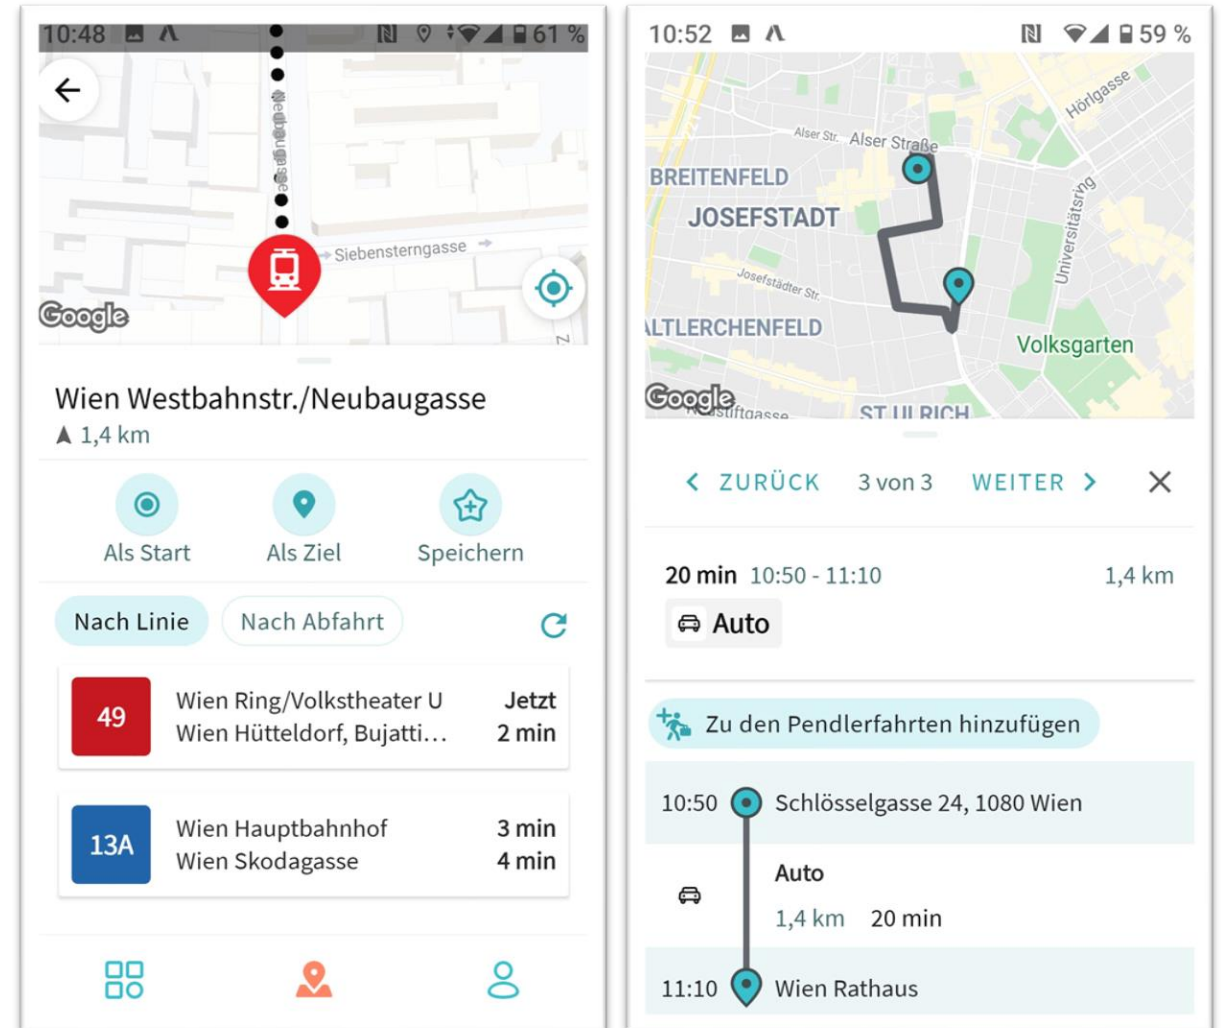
10:48 61 %

Neubaugasse

Siebensterngasse

Google

Wien Westbahnstr./Neubaugasse
1,4 km

Als Start
Als Ziel
Speichern

Nach Linie
Nach Abfahrt

| 49 | Wien Ring/Volkstheater U | Jetzt |
|---|---|---|
| | Wien Hütteldorf, Bujatti... | 2 min |
| 13A | Wien Hauptbahnhof | 3 min |
| | Wien Skodagasse | 4 min |

10:52 59 %

Alser Str. Alser Straße
Hörlgasse
BREITENFELD
JOSEFSTADT
Universitätsring
Josefstädter Str.
ALTLERCHENFELD
Volksgarten
Google
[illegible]stiftgasse
ST ULRICH

< ZURÜCK 3 von 3 WEITER >

20 min 10:50 - 11:10 1,4 km
Auto

Zu den Pendlerfahrten hinzufügen

10:50 Schlösselgasse 24, 1080 Wien
Auto
1,4 km 20 min
11:10 Wien Rathaus